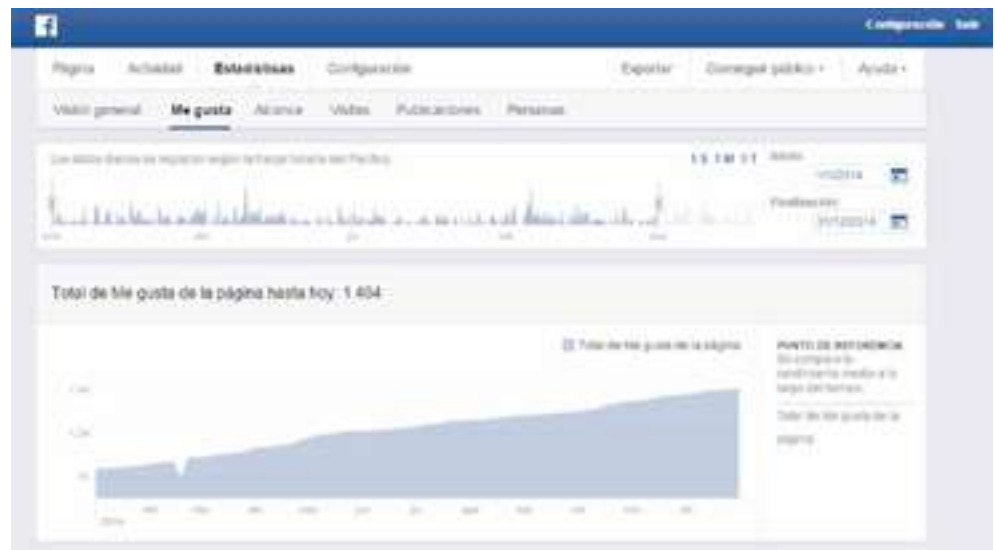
Configuración Salir

Página Actividad Estadísticas Configuración Exportar Conseguir público Ayuda

Visión general Me gusta Alcance Visitas Publicaciones Personas

Los datos diarios se registran según la franja horaria del Pacífico. 1 S 1 M 1 T Inicio 1/1/2014 Finalización 3/1/2014

Total de Me gusta de la página hasta hoy: 1.404

Total de Me gusta de la página

PUNTO DE REFERENCIA
Se compara tu rendimiento medio a lo largo del tiempo.

Total de Me gusta de la página